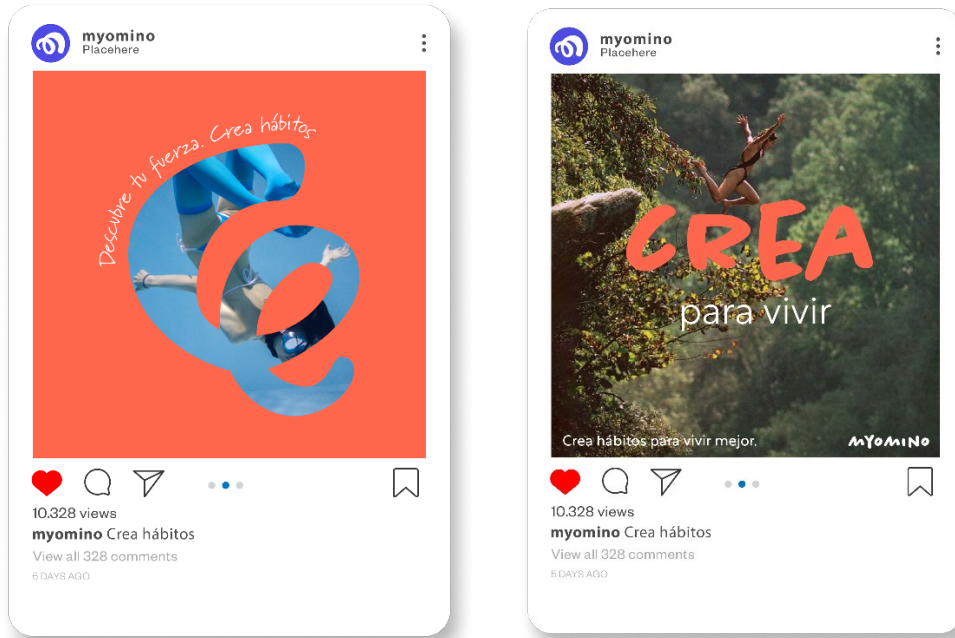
myomino
Placehere

Descubre tu fuerza. Crea hábitos

10.328 views
myomino Crea hábitos
View all 328 comments
5 DAYS AGO

myomino
Placehere

CREA
para vivir

Crea hábitos para vivir mejor.
MYOMINO

10.328 views
myomino Crea hábitos
View all 328 comments
5 DAYS AGO